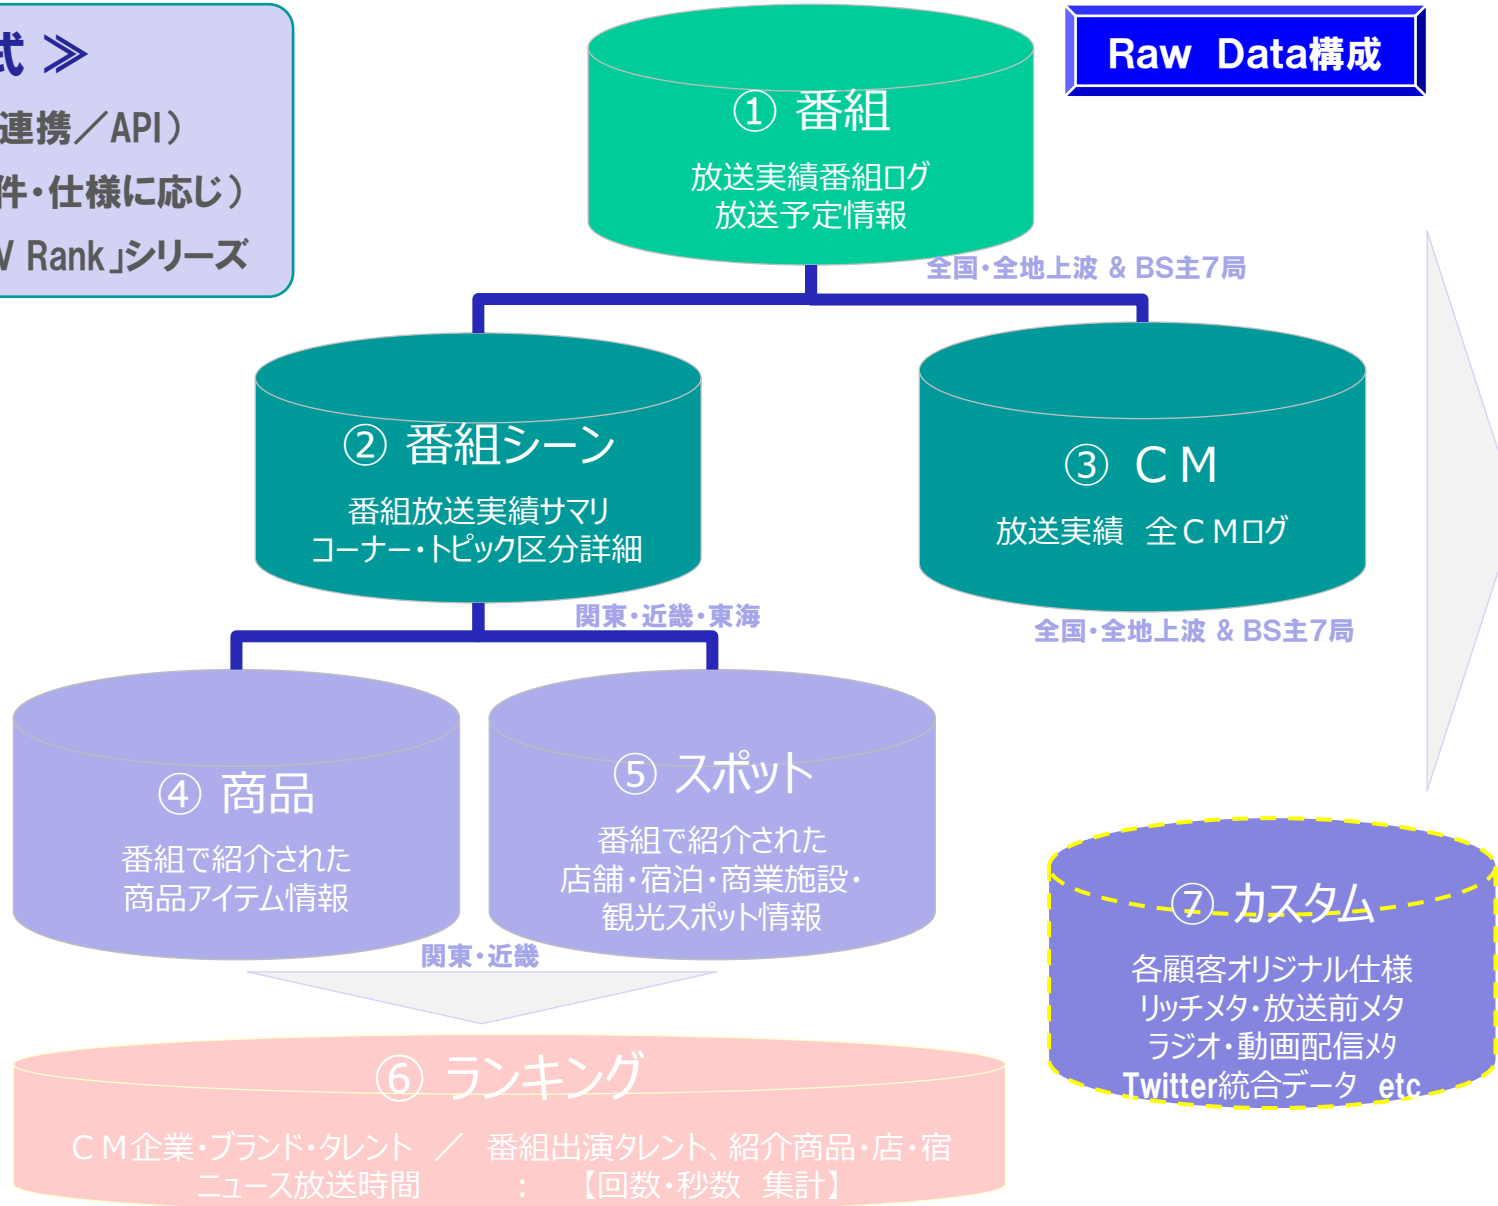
式 ≫
連携／API）
件・仕様に応じ）
V Rank」シリーズ

Raw Data構成

① 番組
放送実績番組ログ
放送予定情報

全国・全地上波 & BS主7局

② 番組シーン
番組放送実績サマリ
コーナー・トピック区分詳細

③ ＣＭ
放送実績 全ＣＭログ

関東・近畿・東海

全国・全地上波 & BS主7局

④ 商品
番組で紹介された
商品アイテム情報

⑤ スポット
番組で紹介された
店舗・宿泊・商業施設・
観光スポット情報

関東・近畿

⑦ カスタム
各顧客オリジナル仕様
リッチメタ・放送前メタ
ラジオ・動画配信メタ
Twitter統合データ etc

⑥ ランキング
ＣＭ企業・ブランド・タレント ／ 番組出演タレント、紹介商品・店・宿
ニュース放送時間 ： 【回数・秒数 集計】